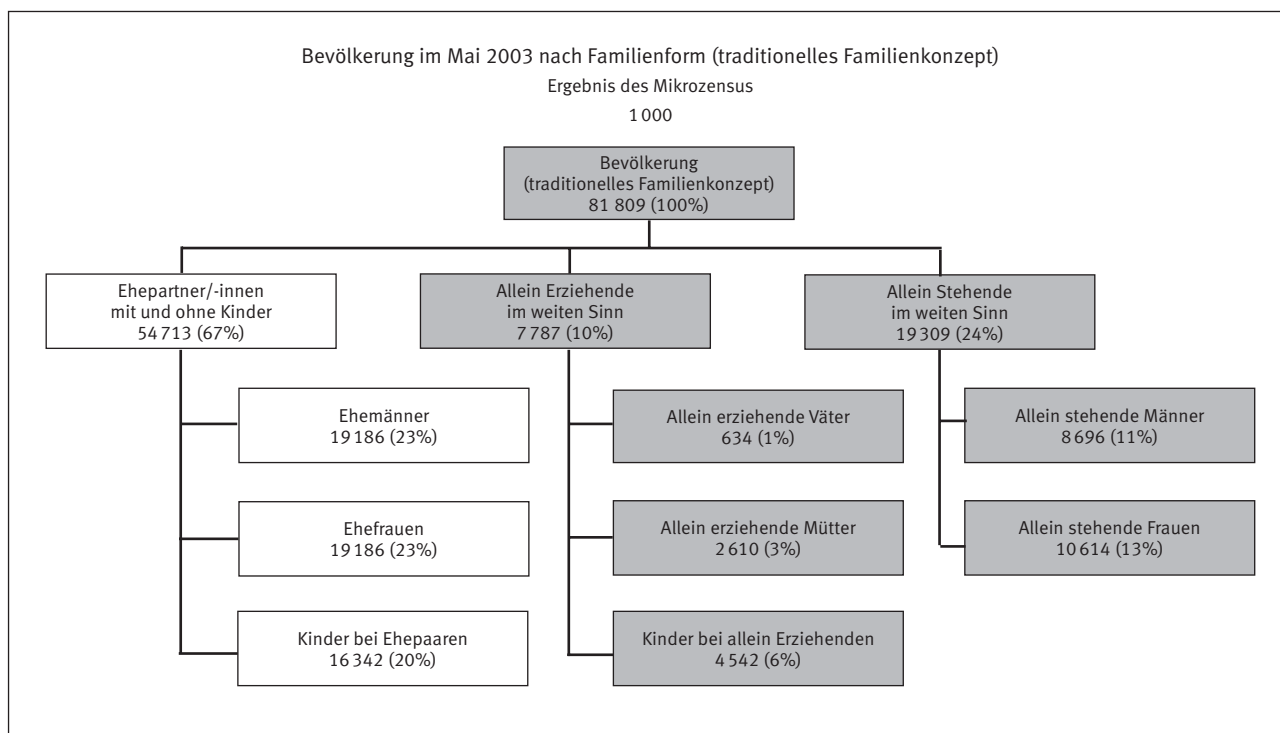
Bevölkerung im Mai 2003 nach Familienform (traditionelles Familienkonzept)
Ergebnis des Mikrozensus
1 000

Bevölkerung
(traditionelles Familienkonzept)
81 809 (100%)

Ehepartner/-innen
mit und ohne Kinder
54 713 (67%)

Allein Erziehende
im weiten Sinn
7 787 (10%)

Allein Stehende
im weiten Sinn
19 309 (24%)

Ehemänner
19 186 (23%)

Ehefrauen
19 186 (23%)

Kinder bei Ehepaaren
16 342 (20%)

Allein erziehende Väter
634 (1%)

Allein erziehende Mütter
2 610 (3%)

Kinder bei allein Erziehenden
4 542 (6%)

Allein stehende Männer
8 696 (11%)

Allein stehende Frauen
10 614 (13%)